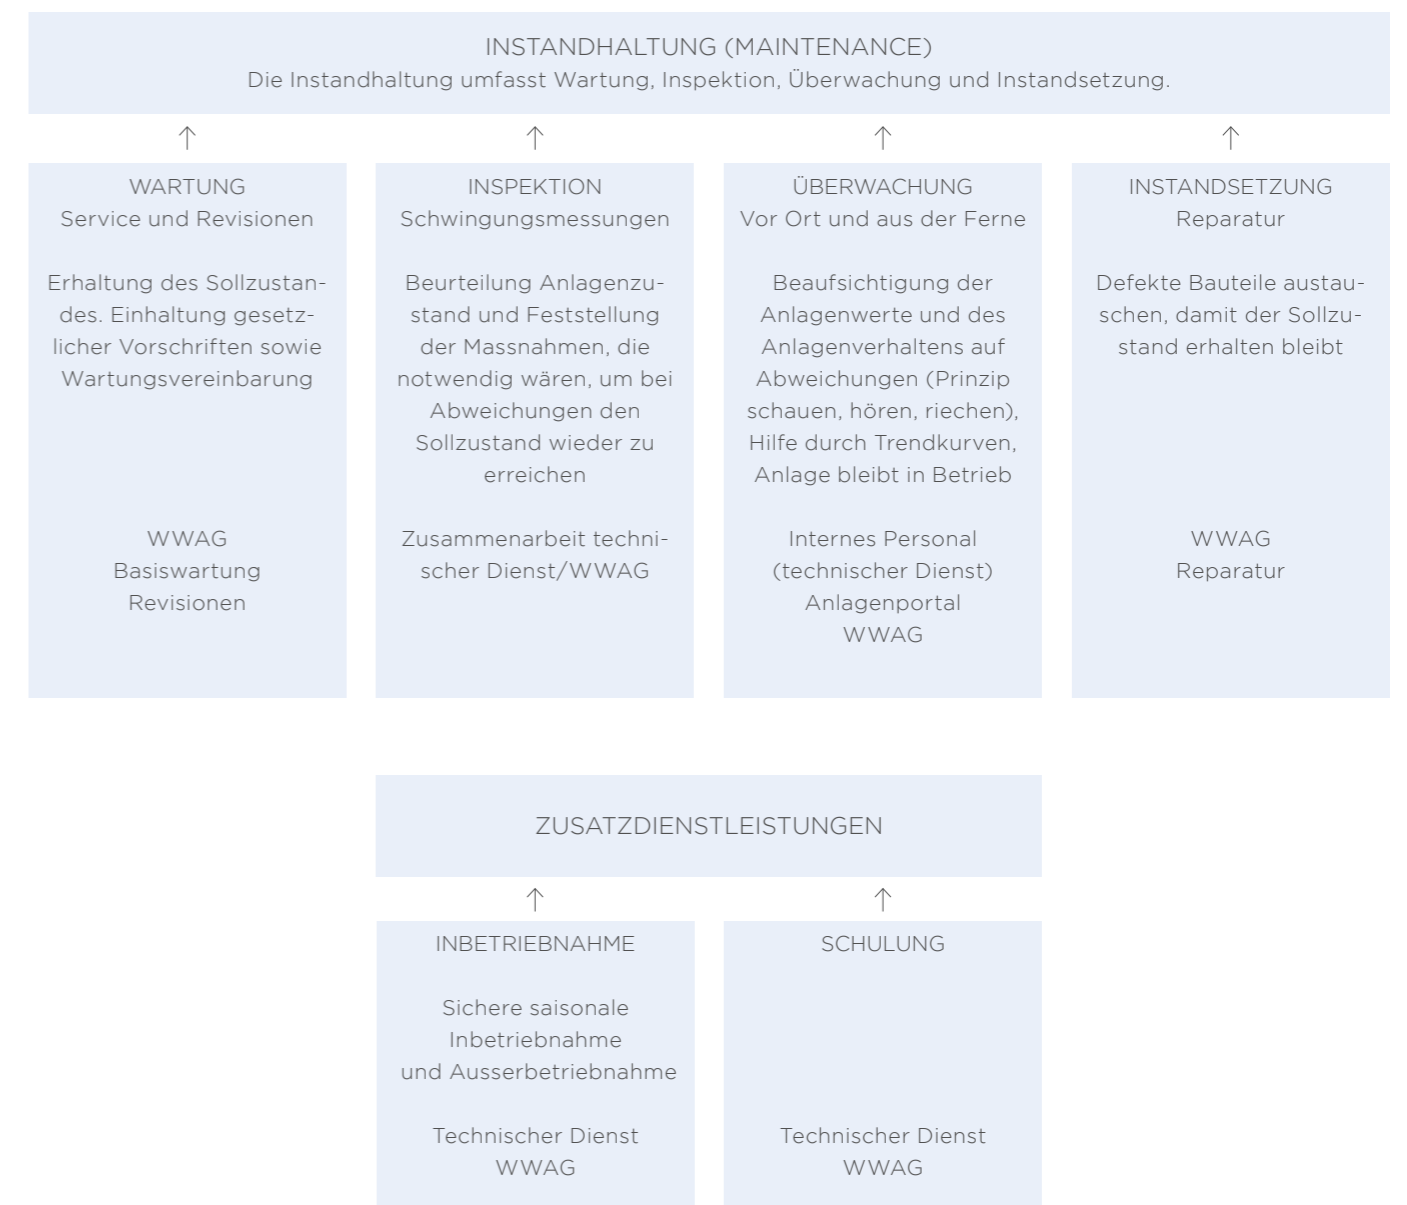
INSTANDHALTUNG (MAINTENANCE)
Die Instandhaltung umfasst Wartung, Inspektion, Überwachung und Instandsetzung.

WARTUNG
Service und Revisionen

Erhaltung des Sollzustandes. Einhaltung gesetzlicher Vorschriften sowie Wartungsvereinbarung

WWAG
Basiswartung
Revisionen

INSPEKTION
Schwingungsmessungen

Beurteilung Anlagenzustand und Feststellung der Massnahmen, die notwendig wären, um bei Abweichungen den Sollzustand wieder zu erreichen

Zusammenarbeit technischer Dienst/WWAG

ÜBERWACHUNG
Vor Ort und aus der Ferne

Beaufsichtigung der Anlagenwerte und des Anlagenverhaltens auf Abweichungen (Prinzip schauen, hören, riechen), Hilfe durch Trendkurven, Anlage bleibt in Betrieb

Internes Personal
(technischer Dienst)
Anlagenportal
WWAG

INSTANDSETZUNG
Reparatur

Defekte Bauteile austauschen, damit der Sollzustand erhalten bleibt

WWAG
Reparatur

ZUSATZDIENSTLEISTUNGEN

INBETRIEBNAHME

Sichere saisonale Inbetriebnahme
und Ausserbetriebnahme

Technischer Dienst
WWAG

SCHULUNG

Technischer Dienst
WWAG